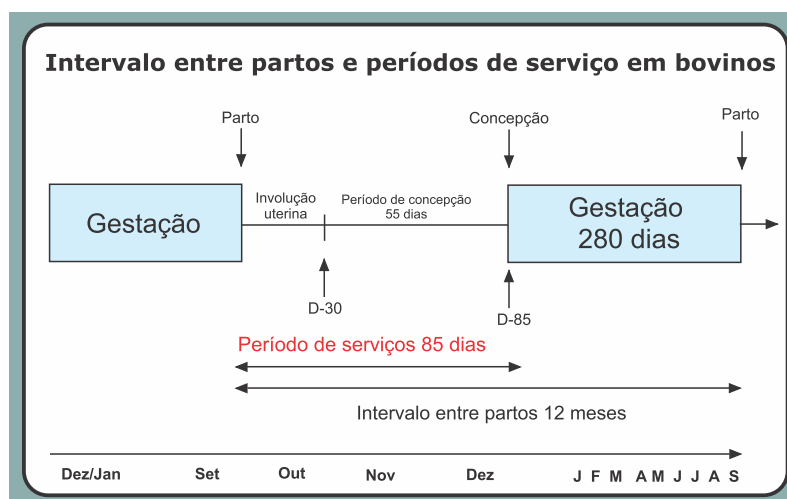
Intervalo entre partos e períodos de serviço em bovinos

Parto

Concepção

Parto

Gestação

Involução uterina

Período de concepção 55 dias

Gestação 280 dias

D-30

D-85

Período de serviços 85 dias

Intervalo entre partos 12 meses

Dez/Jan Set Out Nov Dez J F M A M J J A S